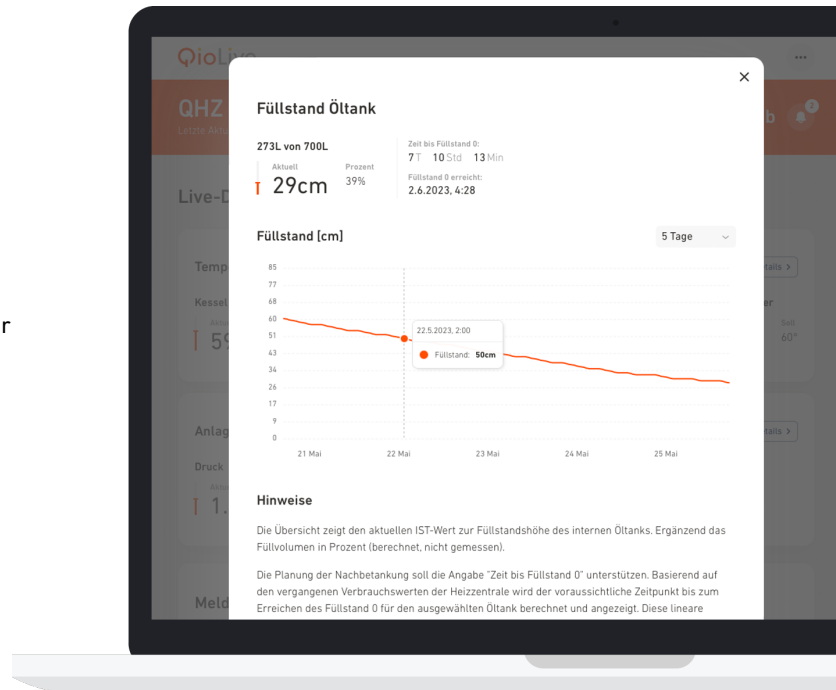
r

QioLive

QHZ
Letzte Akt

Live-D

Temp
Kessel
59

Anlag
Druck
1.

Meld

tails >
er
Soll
60°

tails >

b
2

...

×

Füllstand Öltank

273L von 700L
Aktuell
29cm
Prozent
39%

Zeit bis Füllstand 0:
7 T 10 Std 13 Min
Füllstand 0 erreicht:
2.6.2023, 4:28

Füllstand [cm]
5 Tage

85
77
68
60
51
43
34
26
17
9
0

22.5.2023, 2:00
Füllstand: 50cm

21 Mai
22 Mai
23 Mai
24 Mai
25 Mai

Hinweise

Die Übersicht zeigt den aktuellen IST-Wert zur Füllstandshöhe des internen Öltanks. Ergänzend das Füllvolumen in Prozent (berechnet, nicht gemessen).

Die Planung der Nachbetankung soll die Angabe "Zeit bis Füllstand 0" unterstützen. Basierend auf den vergangenen Verbrauchswerten der Heizzentrale wird der voraussichtliche Zeitpunkt bis zum Erreichen des Füllstand 0 für den ausgewählten Öltank berechnet und angezeigt. Diese lineare